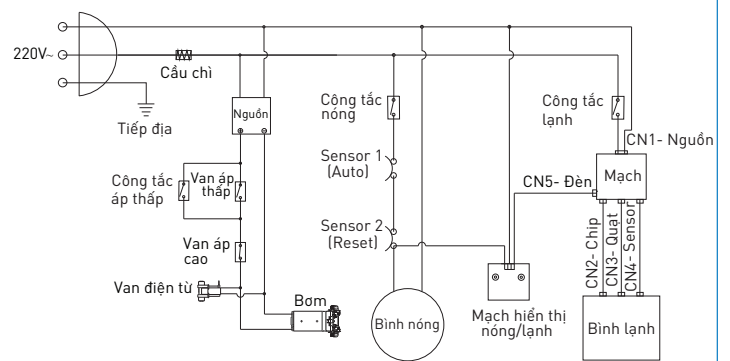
220V~

Cầu chì

Tiếp địa

Nguồn

Công tắc áp thấp

Van áp thấp

Van áp cao

Van điện từ

Bơm

Công tắc nóng

Sensor 1 (Auto)

Sensor 2 (Reset)

Bình nóng

Mạch hiển thị nóng/lạnh

Công tắc lạnh

CN1- Nguồn

Mạch

CN5- Đèn

CN2- Chip

CN3- Quạt

CN4- Sensor

Bình lạnh